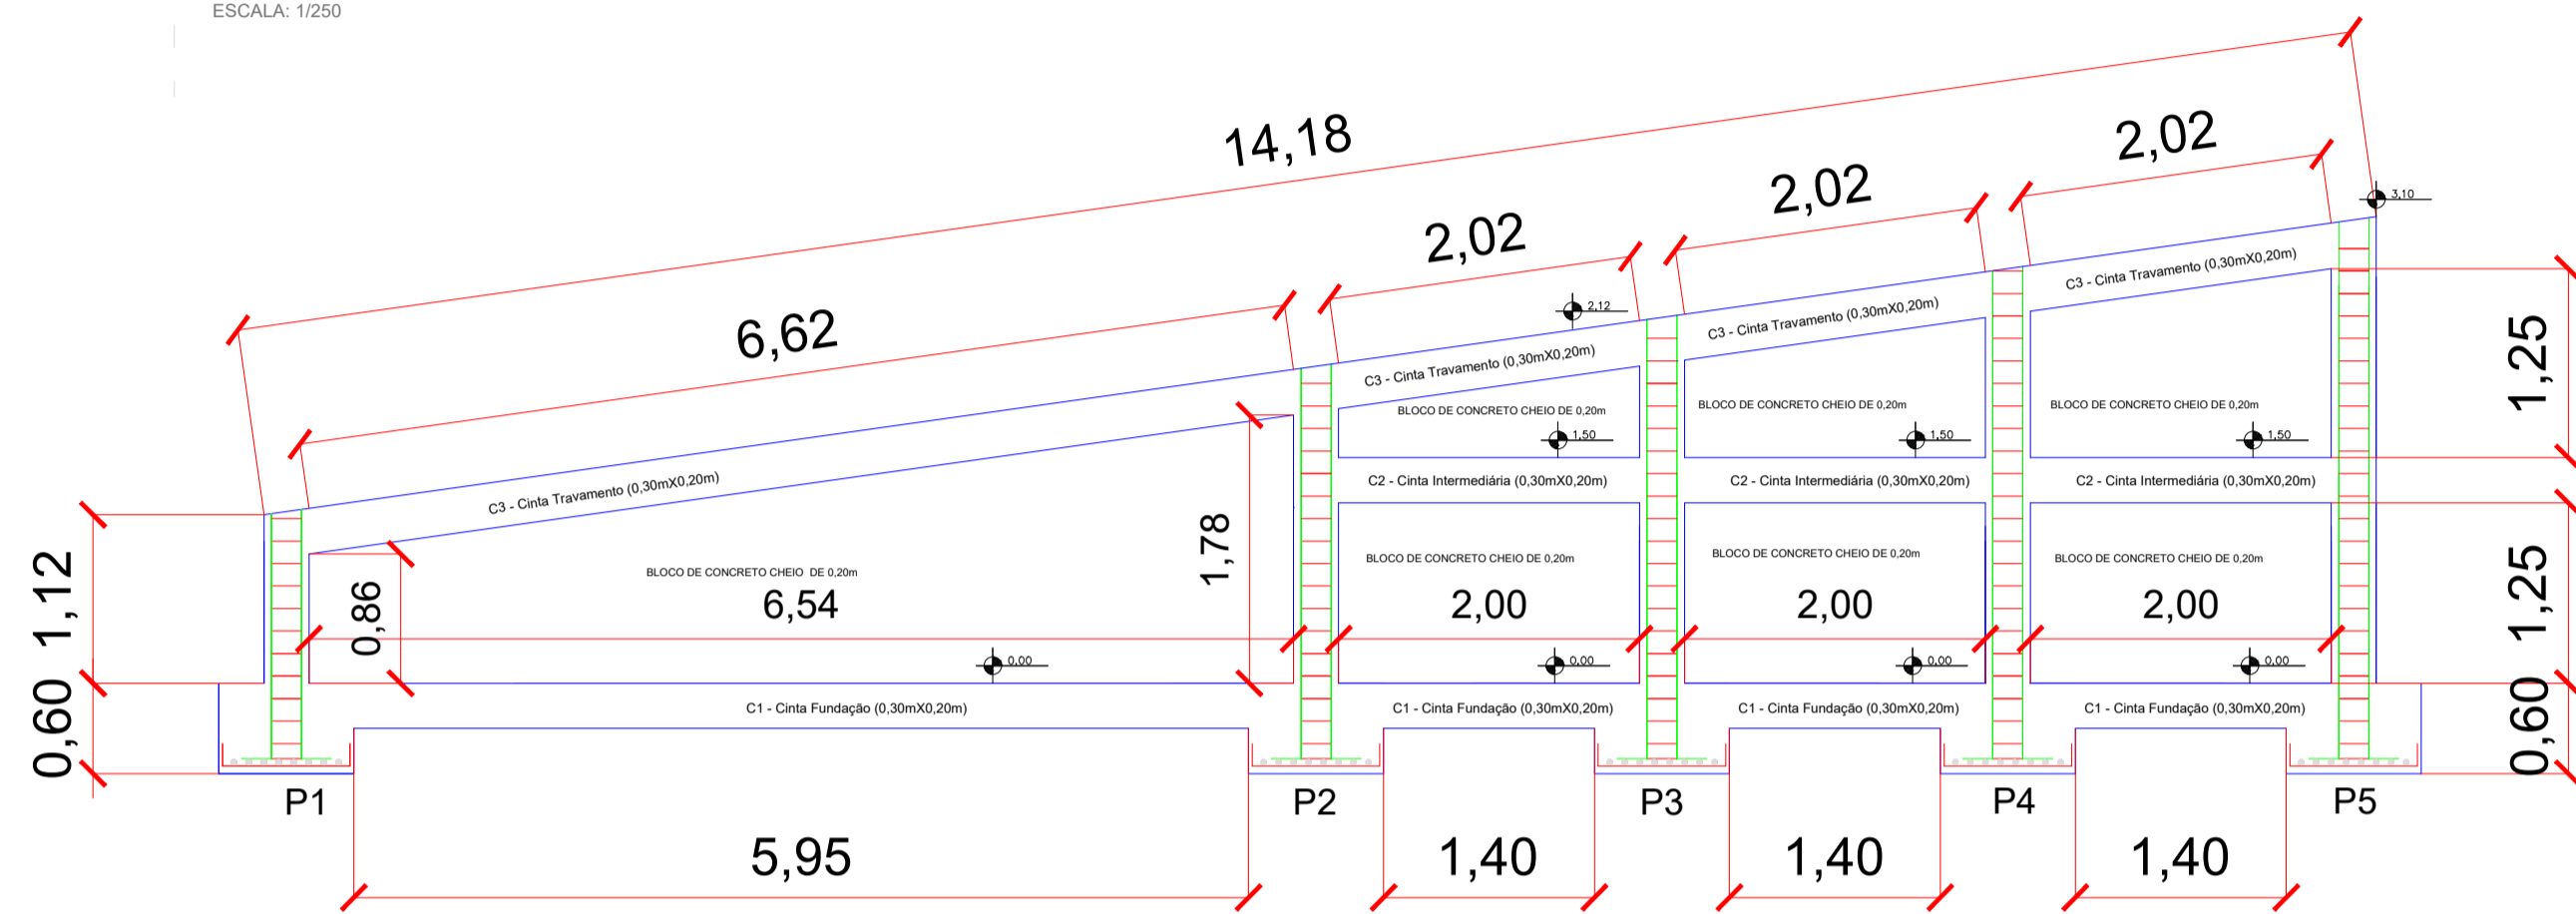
ESCALA: 1/250

14,18

6,62

2,02

2,02

2,02

3,10

2,12

C3 - Cinta Travamento (0,30mX0,20m)

C3 - Cinta Travamento (0,30mX0,20m)

C3 - Cinta Travamento (0,30mX0,20m)

C3 - Cinta Travamento (0,30mX0,20m)

BLOCO DE CONCRETO CHEIO DE 0,20m

BLOCO DE CONCRETO CHEIO DE 0,20m

BLOCO DE CONCRETO CHEIO DE 0,20m

1,50

1,50

1,50

1,25

C2 - Cinta Intermediária (0,30mX0,20m)

C2 - Cinta Intermediária (0,30mX0,20m)

C2 - Cinta Intermediária (0,30mX0,20m)

1,12

0,86

BLOCO DE CONCRETO CHEIO DE 0,20m

6,54

1,78

BLOCO DE CONCRETO CHEIO DE 0,20m

2,00

BLOCO DE CONCRETO CHEIO DE 0,20m

2,00

BLOCO DE CONCRETO CHEIO DE 0,20m

2,00

1,25

0,00

0,00

0,00

0,00

0,60

C1 - Cinta Fundação (0,30mX0,20m)

C1 - Cinta Fundação (0,30mX0,20m)

C1 - Cinta Fundação (0,30mX0,20m)

C1 - Cinta Fundação (0,30mX0,20m)

0,60

P1

P2

P3

P4

P5

5,95

1,40

1,40

1,40